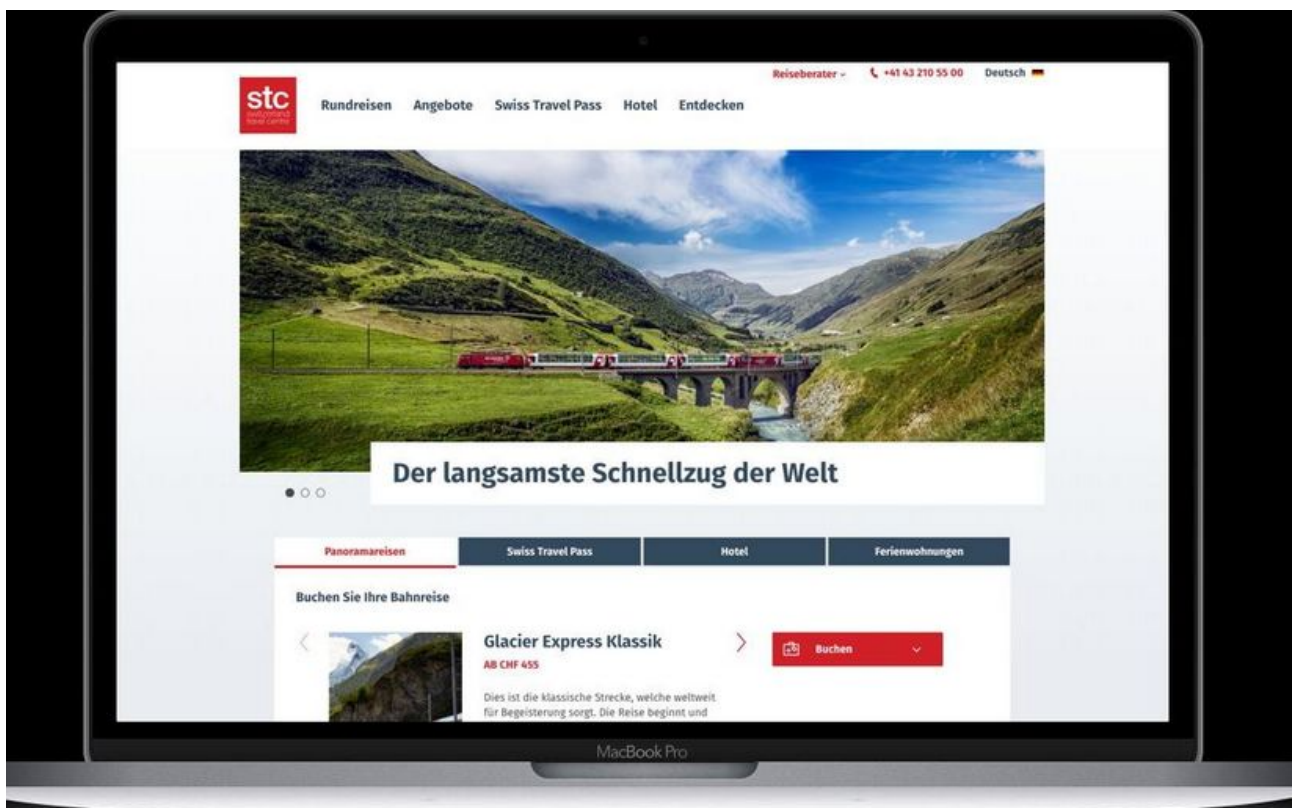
Reiseberater ⌄ +41 43 210 55 00 Deutsch

stc switzerland travel centre

Rundreisen Angebote Swiss Travel Pass Hotel Entdecken

Der langsamste Schnellzug der Welt

| Panoramareisen | Swiss Travel Pass | Hotel | Ferienwohnungen |
|---|---|---|---|

Buchen Sie Ihre Bahnreise

Glacier Express Klassik

AB CHF 455

Dies ist die klassische Strecke, welche weltweit für Begeisterung sorgt. Die Reise beginnt und

Buchen

MacBook Pro